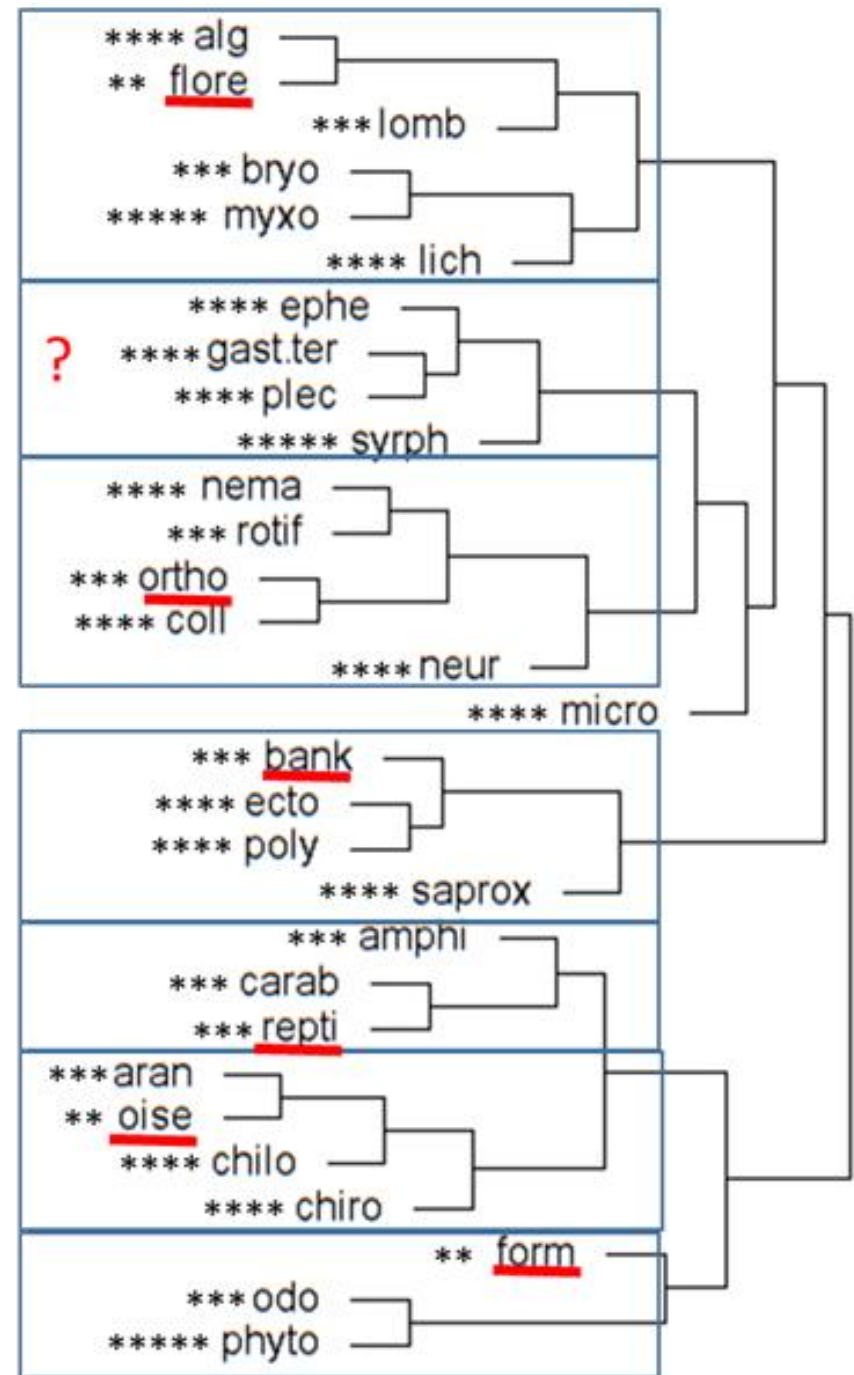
**** alg
** flore
*** lomb
*** bryo
***** myxo
**** lich

?
**** ephe
**** gast.ter
**** plec
***** syrph

**** nema
*** rotif
*** ortho
**** coll
**** neur

**** micro

*** bank
**** ecto
**** poly
**** saprox

*** amphi
*** carab
*** repti

*** aran
** oise
**** chilo
**** chiro

** form
*** odo
***** phyto